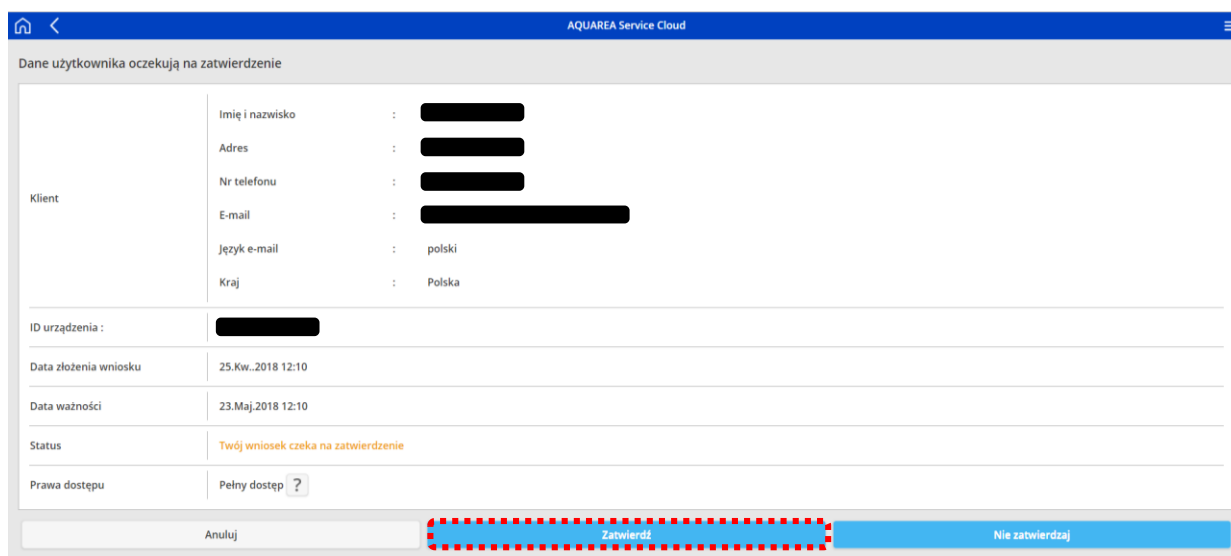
AQUAREA Service Cloud

Dane użytkownika oczekują na zatwierdzenie

| Klient | Imię i nazwisko : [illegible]<br>Adres : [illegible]<br>Nr telefonu : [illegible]<br>E-mail : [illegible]<br>Język e-mail : polski<br>Kraj : Polska |
|---|---|
| ID urządzenia : | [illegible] |
| Data złożenia wniosku | 25.Kw..2018 12:10 |
| Data ważności | 23.Maj.2018 12:10 |
| Status | Twój wniosek czeka na zatwierdzenie |
| Prawa dostępu | Pełny dostęp ? |

Anuluj

Zatwierdź

Nie zatwierdzaj